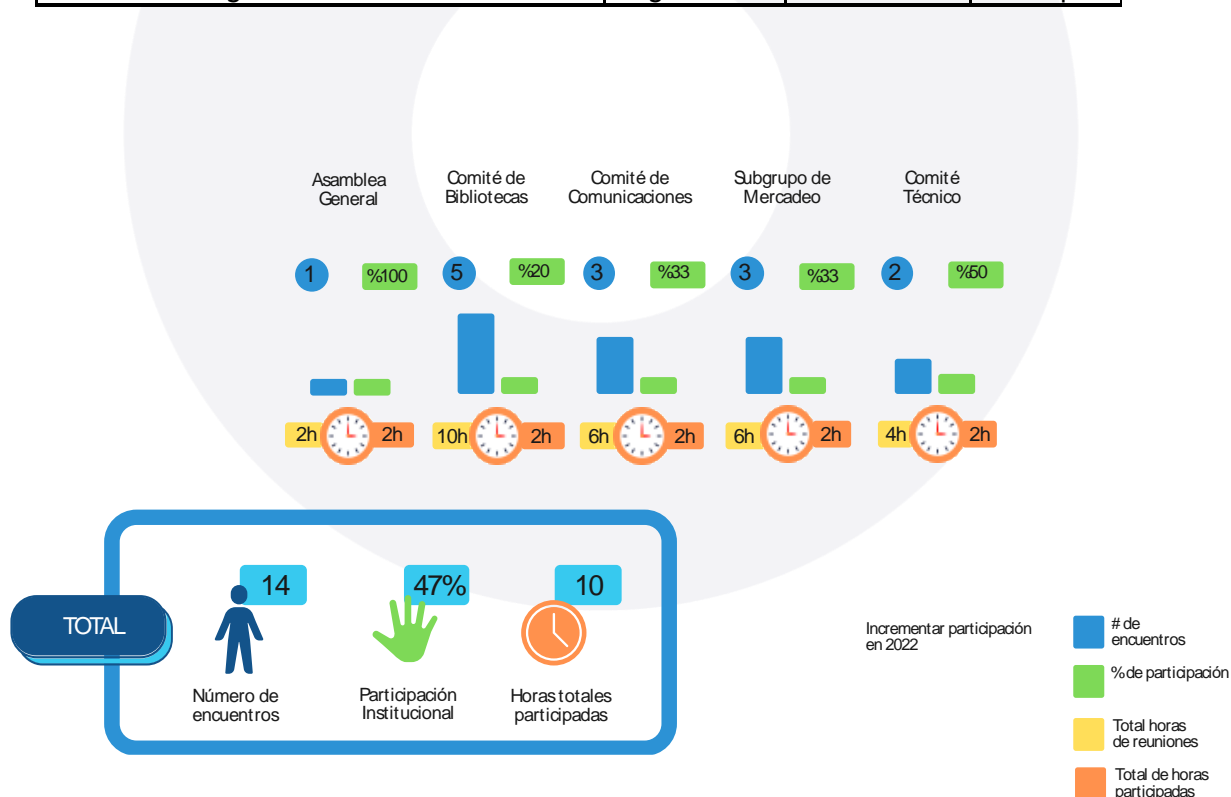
Asamblea General

Comité de Bibliotecas

Comité de Comunicaciones

Subgrupo de Mercadeo

Comité Técnico

1 %100

5 %20

3 %33

3 %33

2 %50

2h 2h

10h 2h

6h 2h

6h 2h

4h 2h

TOTAL

14
Número de encuentros

47%
Participación Institucional

10
Horas totales participadas

Incrementar participación en 2022

# de encuentros

% de participación

Total horas de reuniones

Total de horas participadas